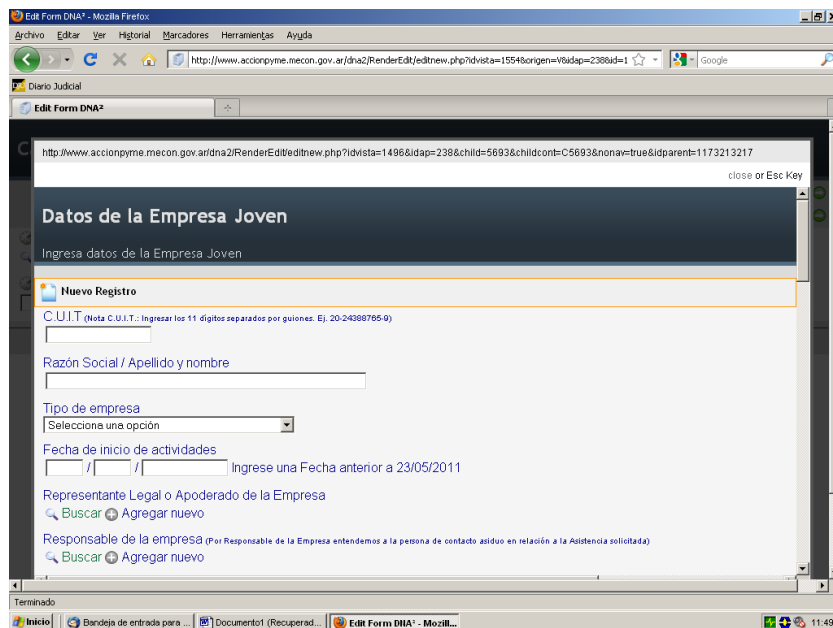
Edit Form DNA² - Mozilla Firefox

Archivo Editar Ver Historial Marcadores Herramientas Ayuda

http://www.accionpyme.mecon.gov.ar/dna2/RenderEdit/editnew.php?idvista=1554&origen=V&idap=238&id=1

Google

Diario Judicial

Edit Form DNA²

http://www.accionpyme.mecon.gov.ar/dna2/RenderEdit/editnew.php?idvista=1496&idap=238&child=5693&childcont=C5693&nonav=true&idparent=1173213217

close or Esc Key

Datos de la Empresa Joven

Ingresa datos de la Empresa Joven

Nuevo Registro

C.U.I.T (Nota C.U.I.T.: Ingresar los 11 dígitos separados por guiones. Ej. 20-24388765-9)

Razón Social / Apellido y nombre

Tipo de empresa

Selecciona una opción

Fecha de inicio de actividades

/ / Ingrese una Fecha anterior a 23/05/2011

Representante Legal o Apoderado de la Empresa

Buscar Agregar nuevo

Responsable de la empresa (Por Responsable de la Empresa entendemos a la persona de contacto asiduo en relación a la Asistencia solicitada)

Buscar Agregar nuevo

Terminado

Inicio | Bandeja de entrada para ... | Documento1 (Recuperad... | Edit Form DNA² - Mozill... | 11:49